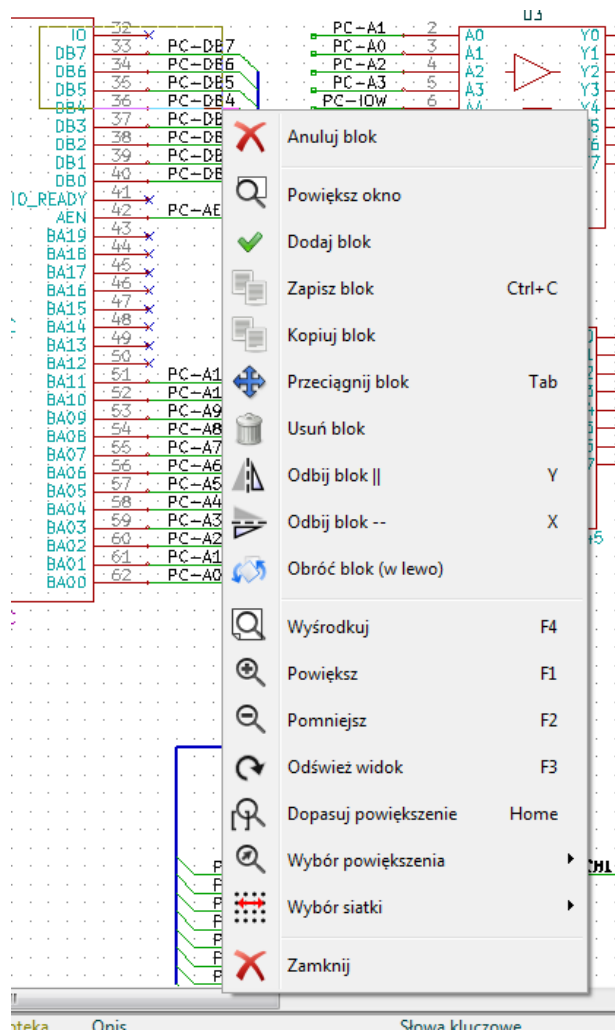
U3

IO 32
DB7 33 PC-DB7
DB6 34 PC-DB6
DB5 35 PC-DB5
DB4 36 PC-DB4
DB3 37 PC-DB
DB2 38 PC-DB
DB1 39 PC-DB
DB0 40 PC-DB
IO_READY 41
AEN 42 PC-AE
BA19 43
BA18 44
BA17 45
BA16 46
BA15 47
BA14 48
BA13 49
BA12 50
BA11 51 PC-A1
BA10 52 PC-A1
BA09 53 PC-A9
BA08 54 PC-A8
BA07 55 PC-A7
BA06 56 PC-A6
BA05 57 PC-A5
BA04 58 PC-A4
BA03 59 PC-A3
BA02 60 PC-A2
BA01 61 PC-A1
BA00 62 PC-A0

PC-A1 2 A0 Y0
PC-A0 3 A1 Y1
PC-A2 4 A2 Y2
PC-A3 5 A3 Y3
PC-IOW 6 A4 Y4

Anuluj blok
Powiększ okno
Dodaj blok
Zapisz blok Ctrl+C
Kopiuj blok
Przeciągnij blok Tab
Usuń blok
Odbij blok || Y
Odbij blok -- X
Obróć blok (w lewo)
Wyśrodkuj F4
Powiększ F1
Pomniejsz F2
Odśwież widok F3
Dopasuj powiększenie Home
Wybór powiększenia
Wybór siatki
Zamknij

nteka Opis Słowa kluczowe